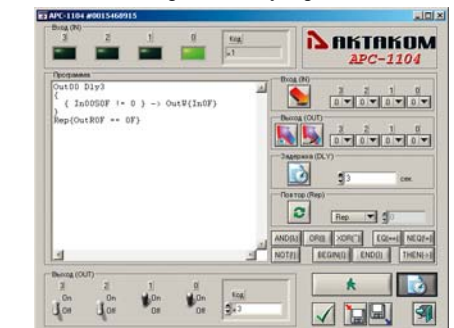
APC-1104 #0015468915

Вход (IN)
3 2 1 0
Код
=1

AKTAKOM
APC-1104

Программа
Out00 Dly3
{
{ In00S0F != 0 } -> OutV(In0F)
}
Rep(OutR0F == 0F)

Вход (IN)
3 2 1 0
0 0 0 0

Выход (OUT)
3 2 1 0
0 0 0 0

Задержка (DLY)
3
сек.

Повтор (Rep)
Rep
0

AND(&) OR(|) XOR(^) EQ(==) NEQ(!=)
NOT(!) BEGIN({) END(}) THEN(->)

Выход (OUT)
3 2 1 0
On Off On Off On Off On Off
Код
=3